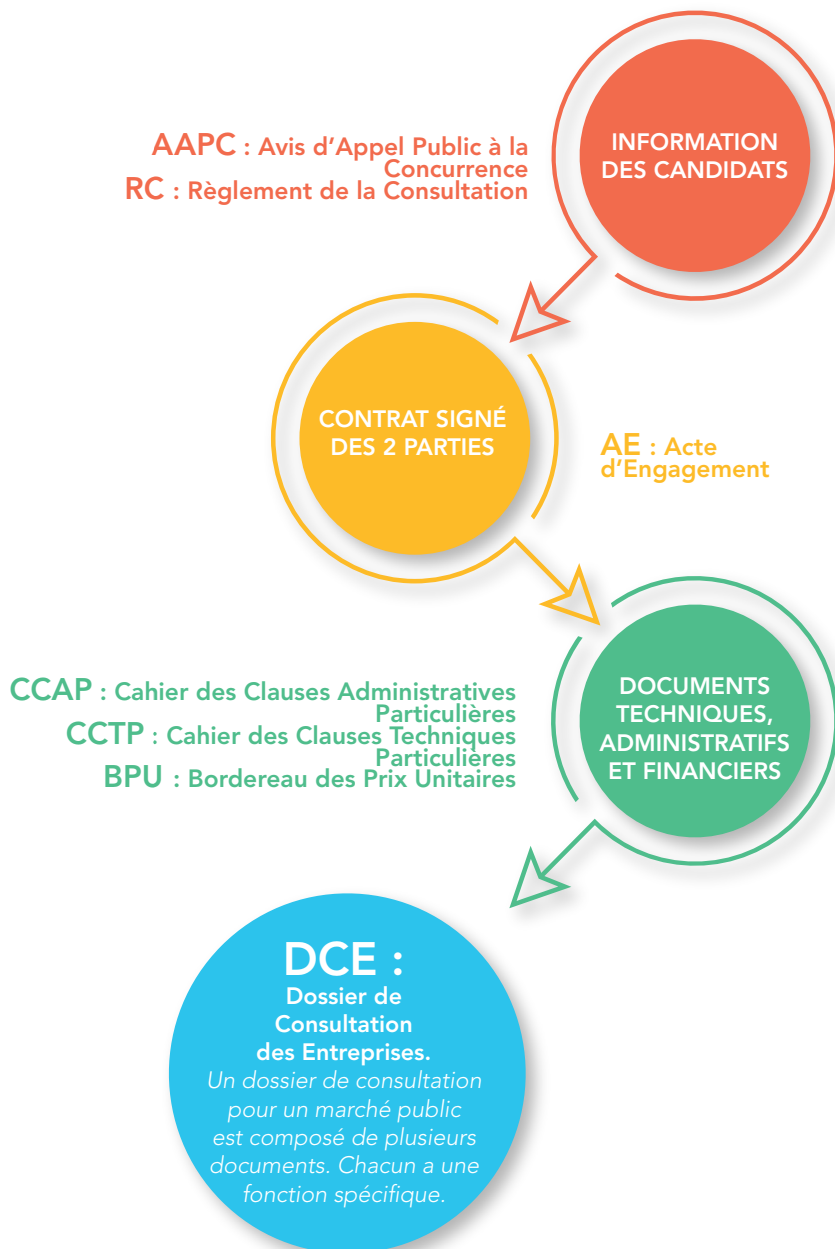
AAPC : Avis d'Appel Public à la Concurrence
RC : Règlement de la Consultation

INFORMATION DES CANDIDATS

CONTRAT SIGNÉ DES 2 PARTIES

AE : Acte d'Engagement

CCAP : Cahier des Clauses Administratives Particulières
CCTP : Cahier des Clauses Techniques Particulières
BPU : Bordereau des Prix Unitaires

DOCUMENTS TECHNIQUES, ADMINISTRATIFS ET FINANCIERS

DCE :
Dossier de Consultation des Entreprises.
Un dossier de consultation pour un marché public est composé de plusieurs documents. Chacun a une fonction spécifique.